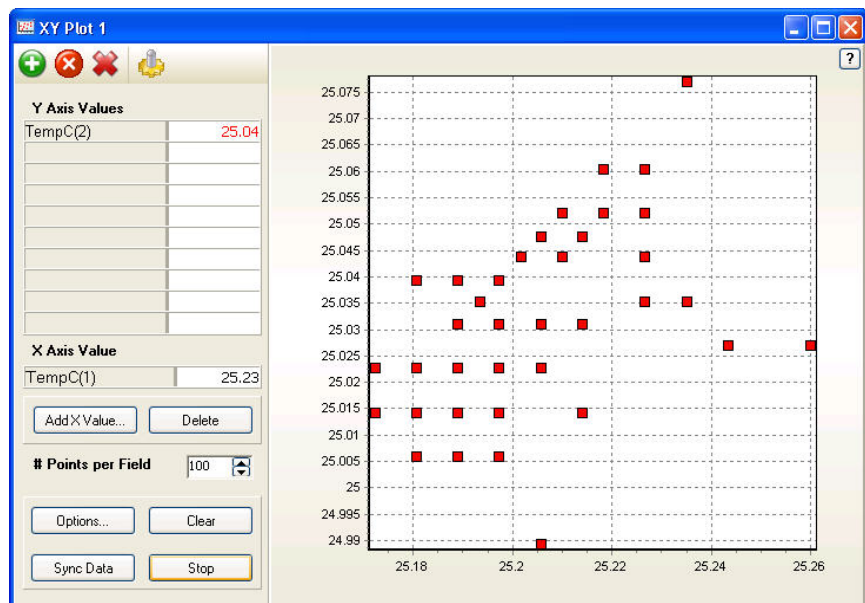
XY Plot 1

?

Y Axis Values

| TempC(2) | 25.04 |
|---|---|
| | |
| | |
| | |
| | |
| | |
| | |
| | |
| | |
| | |

X Axis Value

| TempC(1) | 25.23 |
|---|---|

Add X Value... Delete

# Points per Field 100

Options... Clear

Sync Data Stop

25.075
25.07
25.065
25.06
25.055
25.05
25.045
25.04
25.035
25.03
25.025
25.02
25.015
25.01
25.005
25
24.995
24.99

25.18 25.2 25.22 25.24 25.26